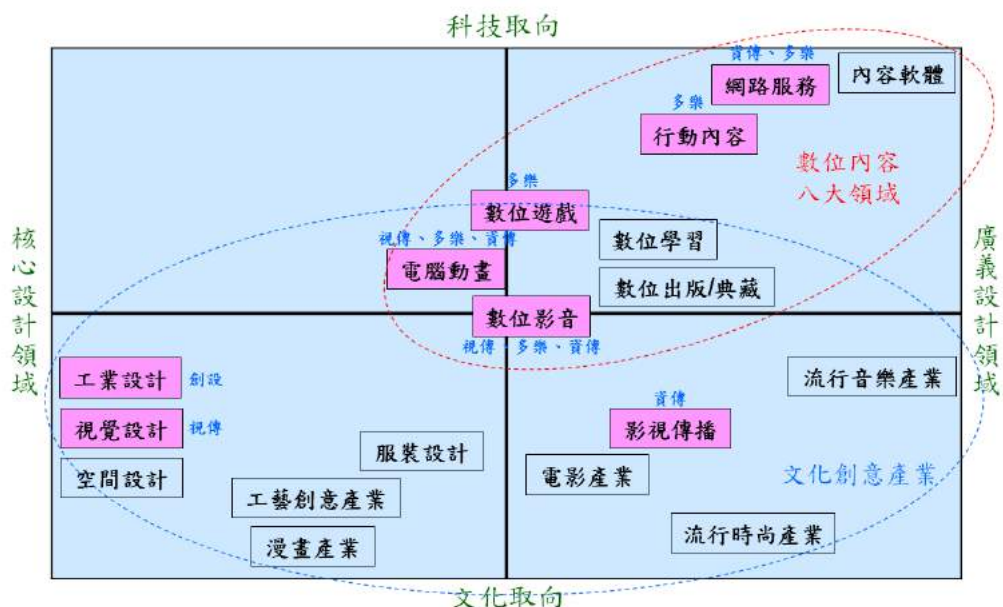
科技取向

資傳、多樂
網路服務
內容軟體
多樂
行動內容
數位內容
八大領域
多樂
數位遊戲
數位學習
視傳、多樂、資傳
電腦動畫
數位出版/典藏
數位影音
視傳、多樂、資傳

核心設計領域

廣義設計領域

工業設計
創設
視覺設計
視傳
空間設計
服裝設計
工藝創意產業
漫畫產業
資傳
影視傳播
電影產業
流行音樂產業
文化創意產業
流行時尚產業

文化取向